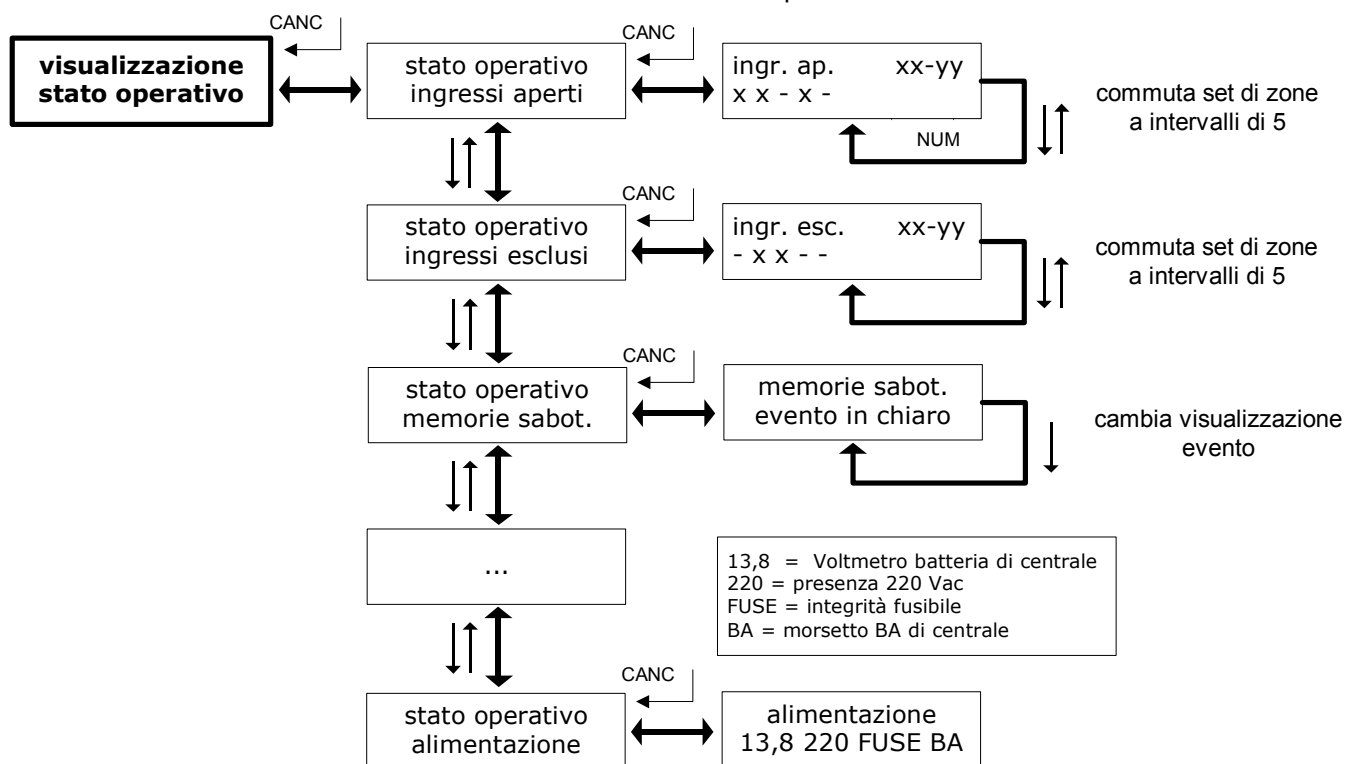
CANC

visualizzazione stato operativo

CANC

stato operativo
ingressi aperti

ingr. ap. xx-yy
x x - x -

NUM

commuta set di zone
a intervalli di 5

CANC

stato operativo
ingressi esclusi

ingr. esc. xx-yy
- x x - -

commuta set di zone
a intervalli di 5

CANC

stato operativo
memorie sabot.

memorie sabot.
evento in chiaro

cambia visualizzazione
evento

...

13,8 = Voltmetro batteria di centrale
220 = presenza 220 Vac
FUSE = integrità fusibile
BA = morsetto BA di centrale

CANC

stato operativo
alimentazione

alimentazione
13,8 220 FUSE BA